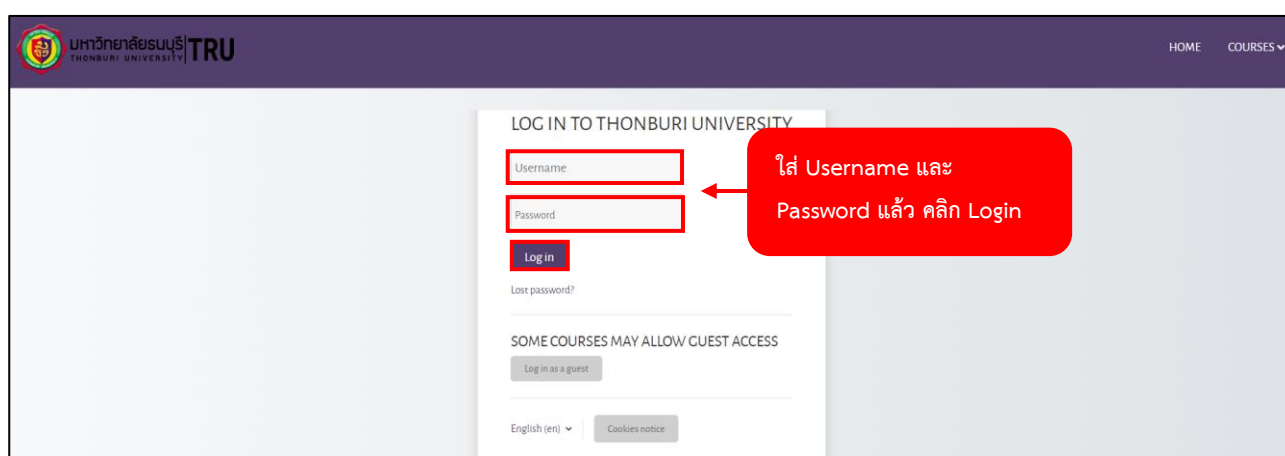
มหาวิทยาลัยธนบุรี THONBURI UNIVERSITY TRU

HOME COURSES

LOG IN TO THONBURI UNIVERSITY

Username

Password

Log in

Lost password?

ใส่ Username และ Password แล้ว คลิก Login

SOME COURSES MAY ALLOW GUEST ACCESS

Log in as a guest

English (en)

Cookies notice